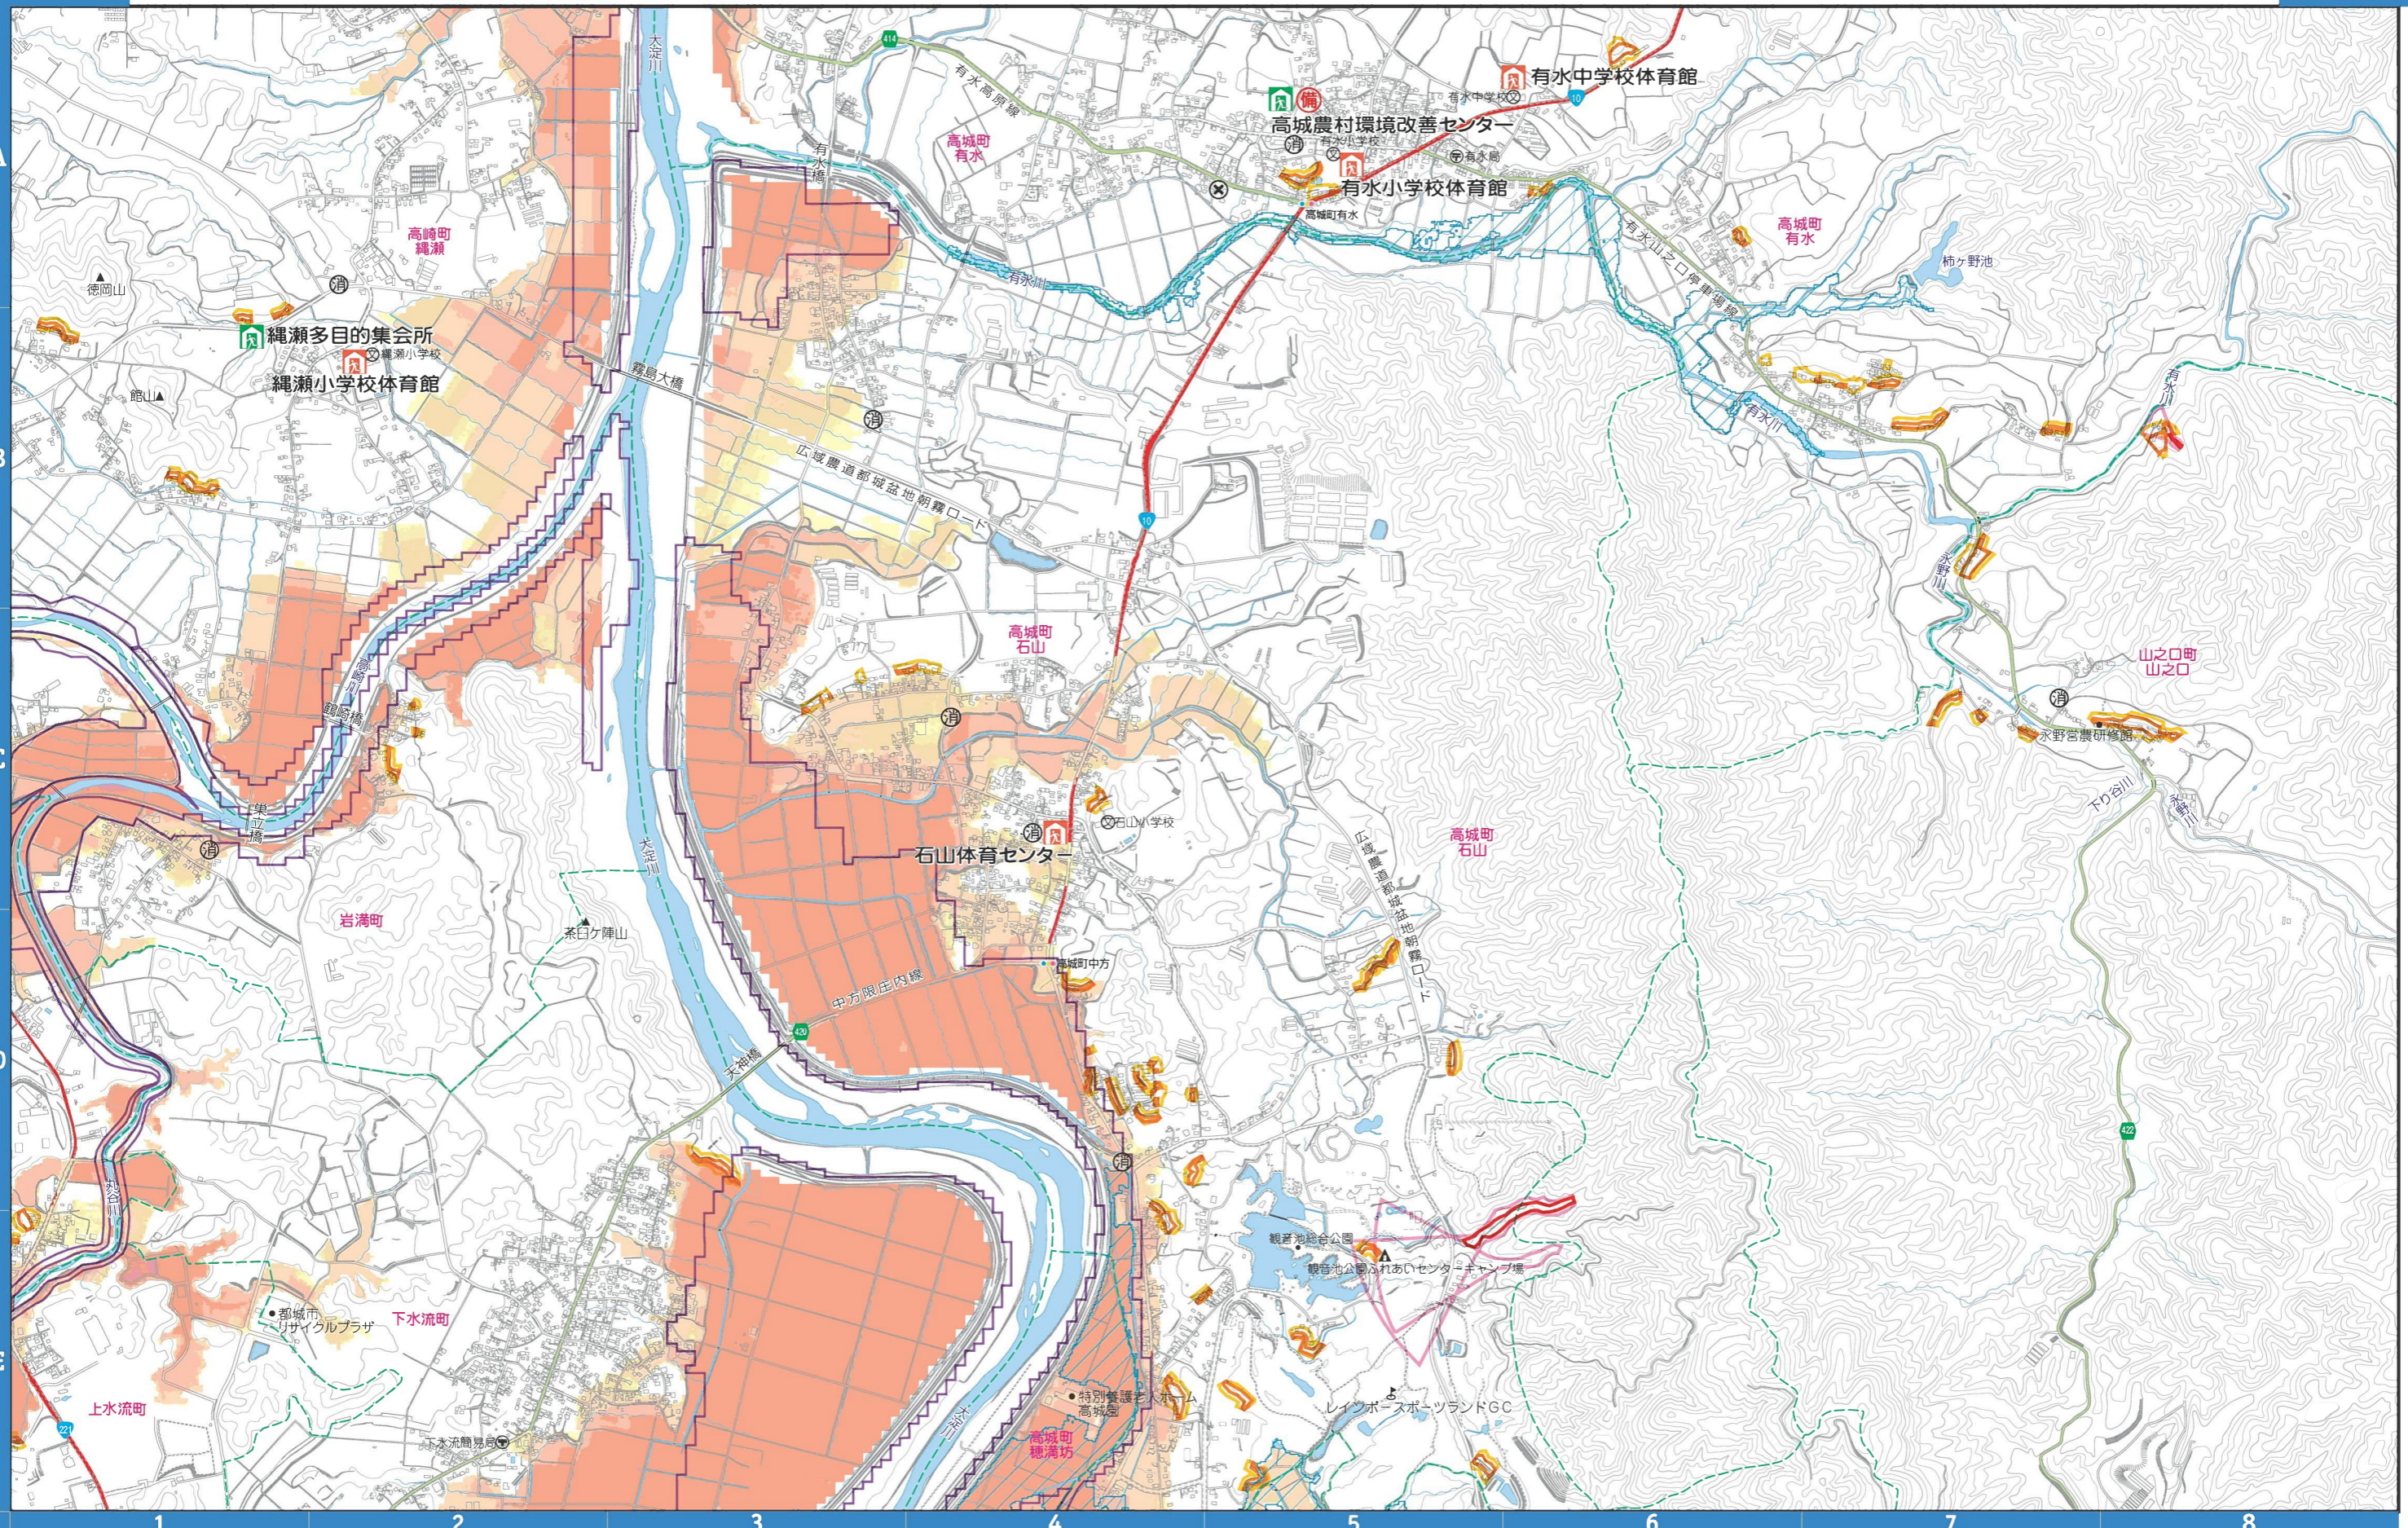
有水中学校体育館
高城農村環境改善センター
有水小学校体育館
有水中学校
有水小学校
有水局
高城町有水
高城町有水
高城町有水
有水高原線
大淀川
有水川
柿ケ野池
有水山之口停車場線
高崎町縄瀬
徳岡山
縄瀬多目的集会所
縄瀬小学校
縄瀬小学校体育館
館山
霧島大橋
広域農道都城盆地朝霧ロード
有水川
高城町石山
山之口町山之口
永野営農研修館
下り谷川
石山小学校
石山体育センター
高城町石山
広域農道都城盆地朝霧ロード
岩満町
茶臼ケ陣山
高城町中方
中方限庄内線
天神橋
観音池総合公園
観音池公園ふれあいセンター・キャンプ場
都城市リサイクルプラザ
下水流町
上水流町
特別養護老人ホーム高城園
高城町穂満坊
レインボースポーツランドGC
下水流簡易局
1
2
3
4
5
6
7
8